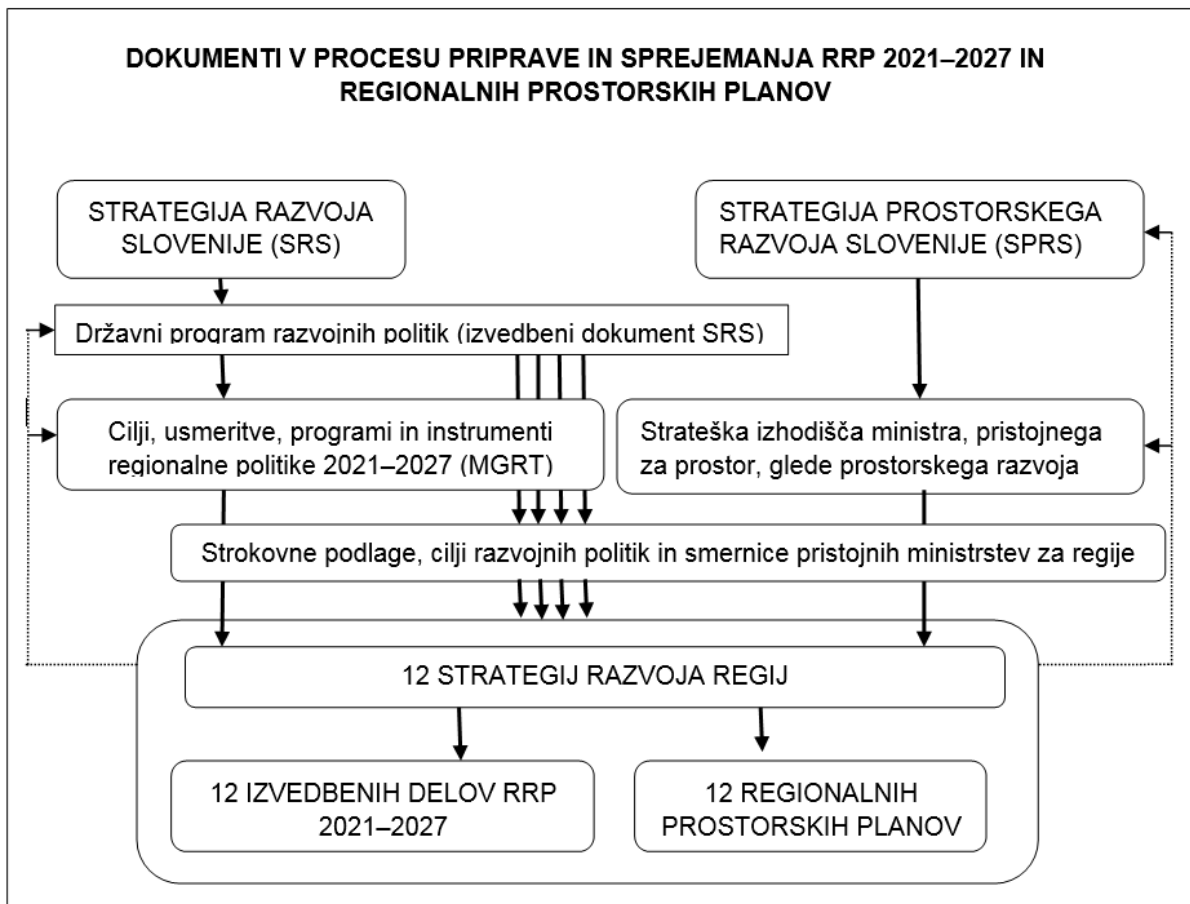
DOKUMENTI V PROCESU PRIPRAVE IN SPREJEMANJA RRP 2021–2027 IN REGIONALNIH PROSTORSKIH PLANOV

STRATEGIJA RAZVOJA SLOVENIJE (SRS)

STRATEGIJA PROSTORSKEGA RAZVOJA SLOVENIJE (SPRS)

Državni program razvojnih politik (izvedbeni dokument SRS)

Cilji, usmeritve, programi in instrumenti regionalne politike 2021–2027 (MGRT)

Strateška izhodišča ministra, pristojnega za prostor, glede prostorskega razvoja

Strokovne podlage, cilji razvojnih politik in smernice pristojnih ministrstev za regije

12 STRATEGIJ RAZVOJA REGIJ

12 IZVEDBENIH DELOV RRP 2021–2027

12 REGIONALNIH PROSTORSKIH PLANOV